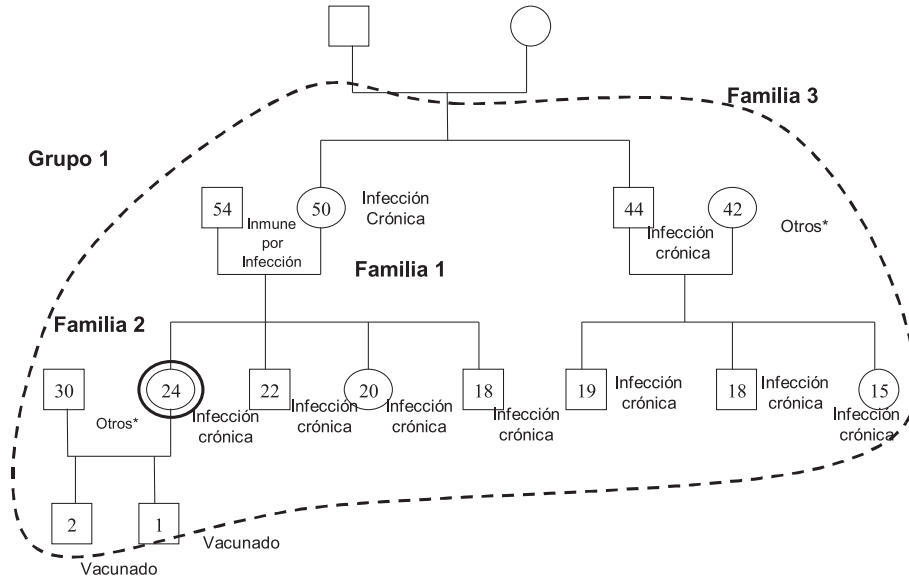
Familia 3

Grupo 1

54

Inmune por Infección

50

Infección Crónica

44

42

Infección crónica

Otros*

Familia 1

Familia 2

30

24

Otros*

Infección crónica

22

Infección crónica

20

Infección crónica

18

Infección crónica

19

Infección crónica

18

Infección crónica

15

Infección crónica

2

1

Vacunado

Vacunado